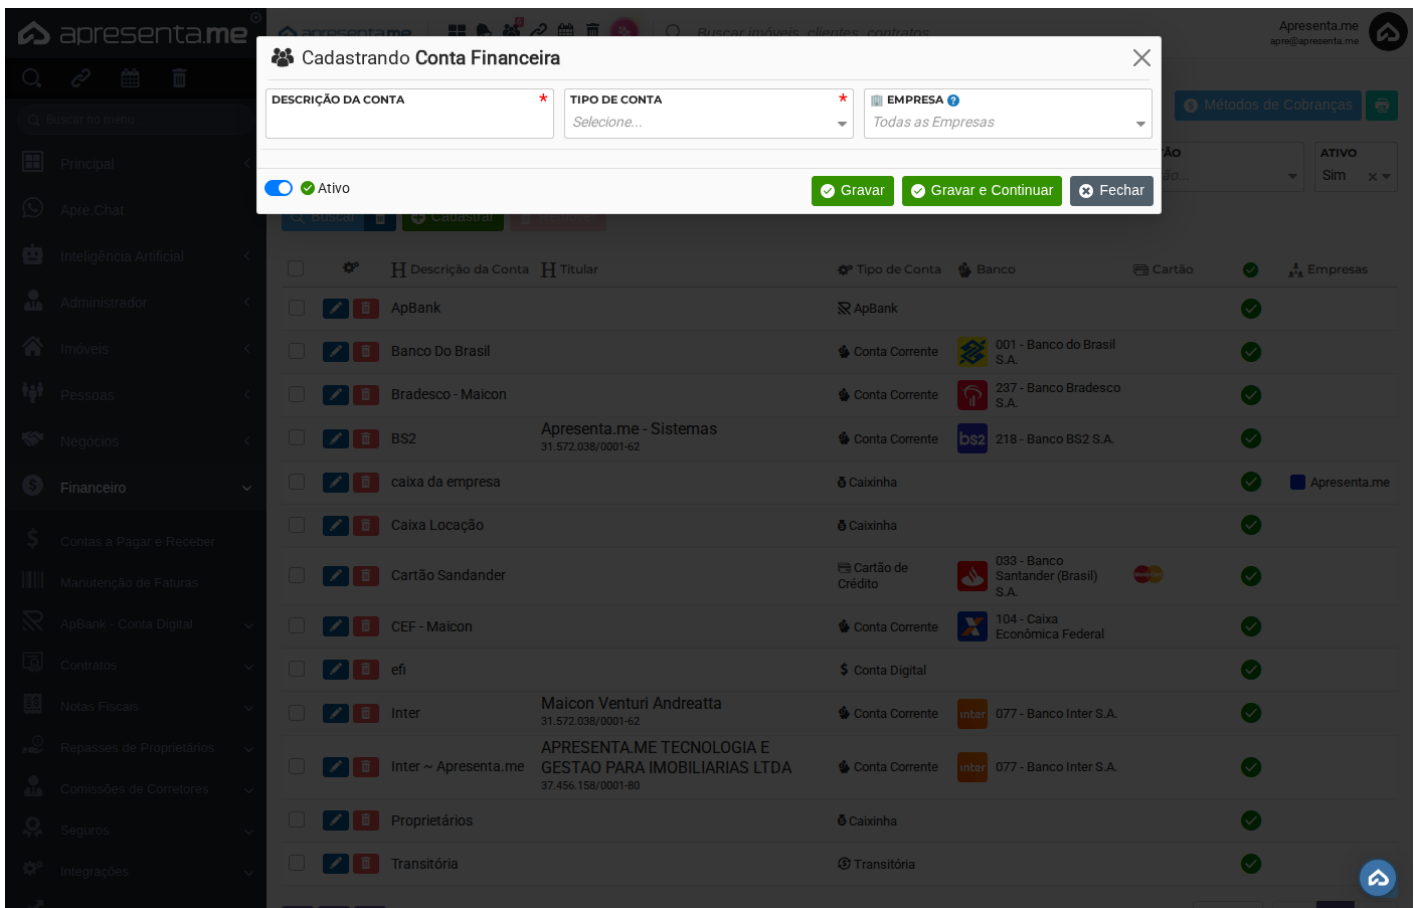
apresenta.me

Principal
Apre.Chat
Inteligência Artificial
Administrador
Imóveis
Pessoas
Negócios
Financeiro
Contas a Pagar e Receber
Manutenção de Faturas
ApBank - Conta Digital
Contratos
Notas Fiscais
Repasses de Proprietários
Comissões de Corretores
Seguros
Integrações

Apresenta.me
apre@apresenta.me

Cadastrando Conta Financeira

DESCRIÇÃO DA CONTA *
TIPO DE CONTA *
Selecione...
EMPRESA
Todas as Empresas

Ativo

Gravar
Gravar e Continuar
Fechar

Métodos de Cobranças
ATIVO
Sim

| | | Descrição da Conta | Titular | Tipo de Conta | Banco | Cartão | | Empresas |
|---|---|---|---|---|---|---|---|---|
| | | ApBank | | ApBank | | | | |
| | | Banco Do Brasil | | Conta Corrente | 001 - Banco do Brasil S.A. | | | |
| | | Bradesco - Maicon | | Conta Corrente | 237 - Banco Bradesco S.A. | | | |
| | | BS2 | Apresenta.me - Sistemas 31.572.038/0001-62 | Conta Corrente | 218 - Banco BS2 S.A. | | | |
| | | caixa da empresa | | Caixinha | | | | Apresenta.me |
| | | Caixa Locação | | Caixinha | | | | |
| | | Cartão Sandander | | Cartão de Crédito | 033 - Banco Santander (Brasil) S.A. | | | |
| | | CEF - Maicon | | Conta Corrente | 104 - Caixa Econômica Federal | | | |
| | | efi | | Conta Digital | | | | |
| | | Inter | Maicon Venturi Andreatta 31.572.038/0001-62 | Conta Corrente | 077 - Banco Inter S.A. | | | |
| | | Inter ~ Apresenta.me | APRESENTA.ME TECNOLOGIA E GESTAO PARA IMOBILIARIAS LTDA 37.456.158/0001-80 | Conta Corrente | 077 - Banco Inter S.A. | | | |
| | | Proprietários | | Caixinha | | | | |
| | | Transitória | | Transitória | | | | |